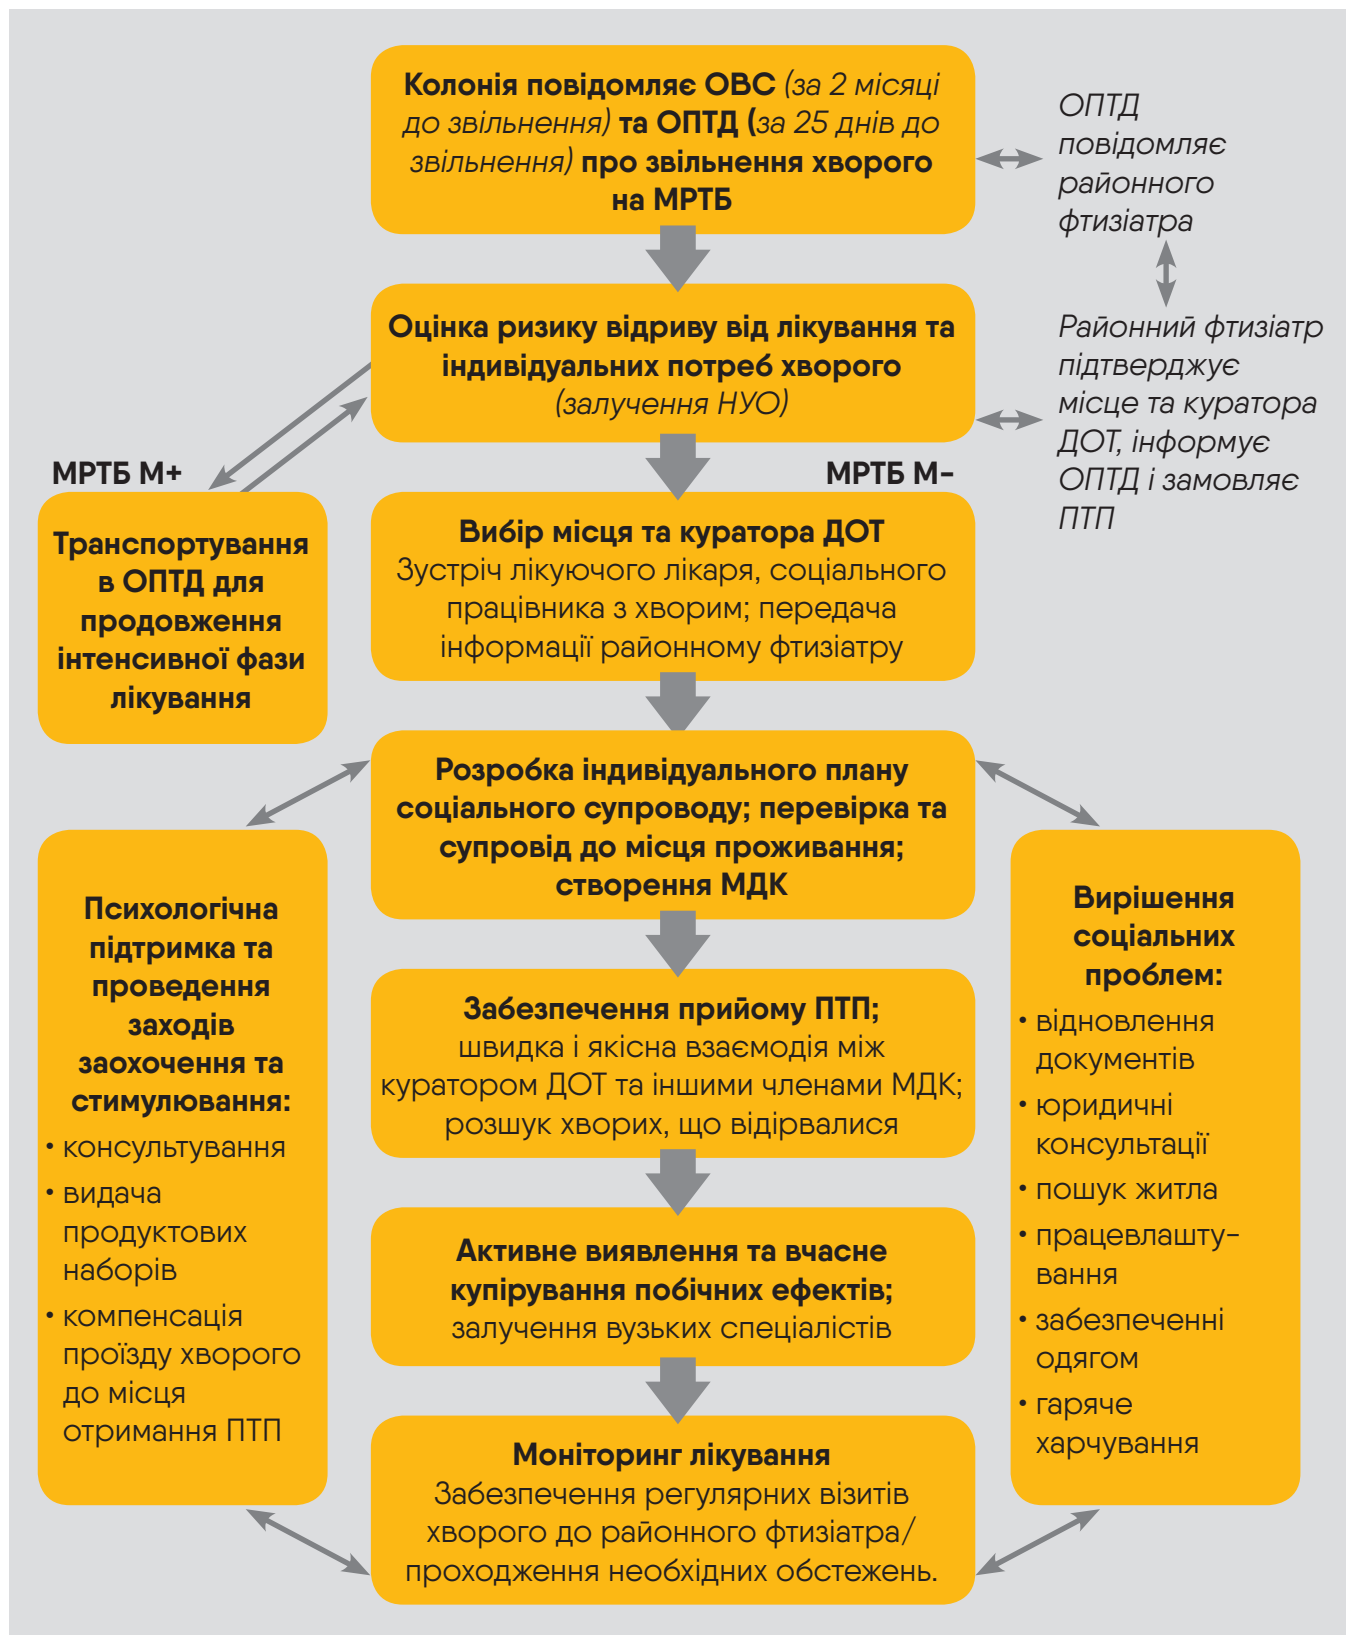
Колонія повідомляє ОВС (за 2 місяці до звільнення) та ОПТД (за 25 днів до звільнення) про звільнення хворого на МРТБ

ОПТД повідомляє районного фтизіатра

Районний фтизіатр підтверджує місце та куратора ДОТ, інформує ОПТД і замовляє ПТП

Оцінка ризику відриву від лікування та індивідуальних потреб хворого (залучення НУО)

МРТБ М+

МРТБ М–

Транспортування в ОПТД для продовження інтенсивної фази лікування

Вибір місця та куратора ДОТ
Зустріч лікуючого лікаря, соціального працівника з хворим; передача інформації районному фтизіатру

Розробка індивідуального плану соціального супроводу; перевірка та супровід до місця проживання; створення МДК

Психологічна підтримка та проведення заходів заохочення та стимулювання:
• консультування
• видача продуктових наборів
• компенсація проїзду хворого до місця отримання ПТП

Забезпечення прийому ПТП; швидка і якісна взаємодія між куратором ДОТ та іншими членами МДК; розшук хворих, що відірвалися

Активне виявлення та вчасне купірування побічних ефектів; залучення вузьких спеціалістів

Моніторинг лікування
Забезпечення регулярних візитів хворого до районного фтизіатра/ проходження необхідних обстежень.

Вирішення соціальних проблем:
• відновлення документів
• юридичні консультації
• пошук житла
• працевлаштування
• забезпеченні одягом
• гаряче харчування